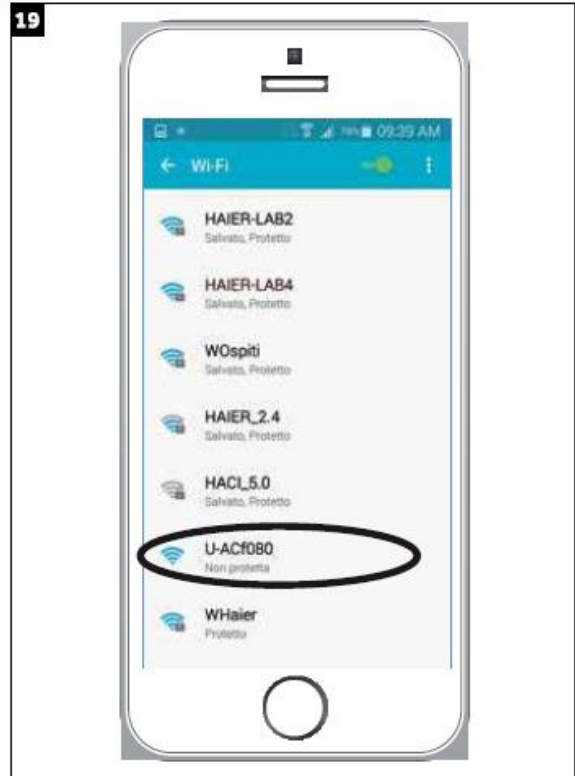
19

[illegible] 09:39 AM

← Wi-Fi

HAIER-LAB2
Salvato, Protetto

HAIER-LAB4
Salvato, Protetto

WOspiti
Salvato, Protetto

HAIER_2.4
Salvato, Protetto

HACI_5.0
Salvato, Protetto

U-ACf080
Non protetta

WHaier
Protetto